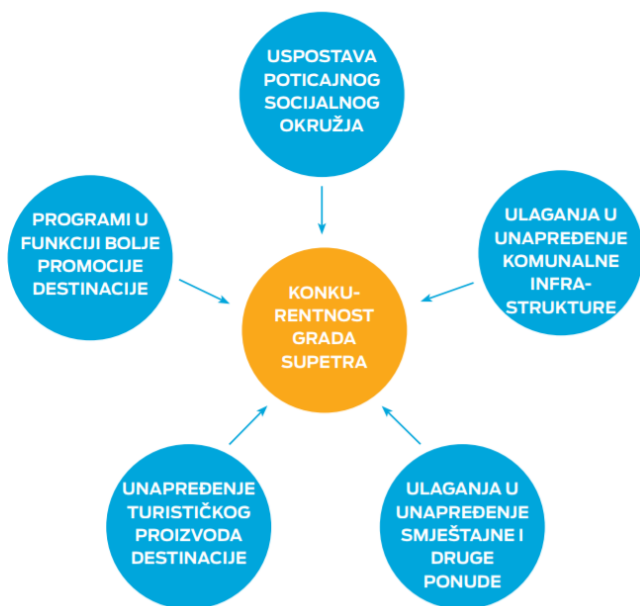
USPOSTAVA POTICAJNOG SOCIJALNOG OKRUŽJA

PROGRAMI U FUNKCIJI BOLJE PROMOCIJE DESTINACIJE

ULAGANJA U UNAPREĐENJE KOMUNALNE INFRASTRUKTURE

KONKURENTNOST GRADA SUPETRA

UNAPREĐENJE TURISTIČKOG PROIZVODA DESTINACIJE

ULAGANJA U UNAPREĐENJE SMJEŠTAJNE I DRUGE PONUDE